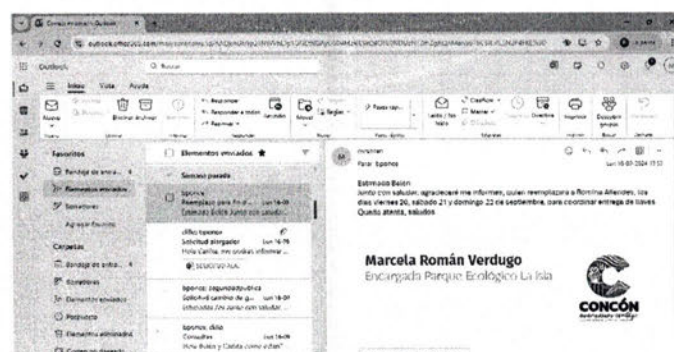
Correo: Marcela Román Verdugo - Outlook

outlook.office365.com/mail/sentitems/

Outlook

Buscar

Inicio Vista Ayuda

Nuevo

Eliminar Archivar

Responder
Responder a todos
Reenviar

Mover

Reglas

Pasos rápidos

Leído / No leído

Clasificar
Marcar

Directiva

Imprimir

Descubrir grupos

Deshacer

Favoritos

Bandeja de entrada 4

Elementos enviados

Borradores

Agregar favorito

Carpetas

Bandeja de entrada 4

Borradores

Elementos enviados

Programado

Elementos eliminados

Elementos enviados ★

Semana pasada

Eparnor

Reemplazo para fin de semana lun 16-09

Estimado Belén Junto con saludar...

dlko; tporrino

Solicitud abrigador lun 16-09

Hola Camila, me gustaría informar ...

Eparnor; segundadirectiva

Solicitud cambio de g... lun 16-09

Estimados Junto con saludar...

Eporror; dlko

Consultas lun 16-09

Hola Bueno y Claudia como están?

Para: Eparnor

lun 16-09-2024 17:31

Estimado Belén

Junto con saludar, agradeceré me informes, quien reemplazará a Romina Allende, los días viernes 20, sábado 21 y domingo 22 de septiembre, para coordinar entrega de llaves.

Quedo atenta, saludos

Marcela Román Verdugo

Encargada Parque Ecológico La Isla

CONCÓN